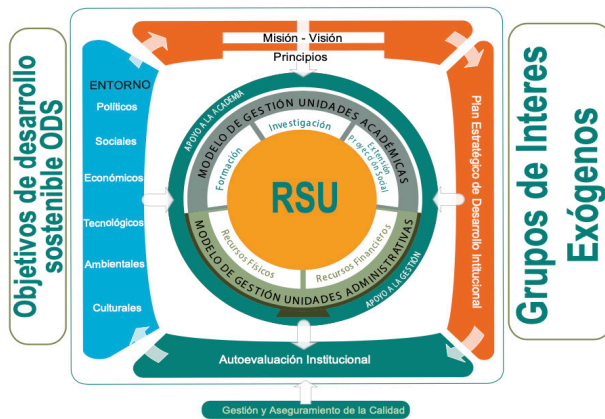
Objetivos de desarrollo sostenible ODS

Misión - Visión
Principios

ENTORNO
Políticos
Sociales
Económicos
Tecnológicos
Ambientales
Culturales

APOYO A LA ACADEMIA
MODELO DE GESTIÓN UNIDADES ACADÉMICAS
Investigación
Formación
Extensión Proyección Social
RSU
Recursos Físicos
Recursos Financieros
MODELO DE GESTIÓN UNIDADES ADMINISTRATIVAS
APOYO A LA GESTIÓN

Plan Estratégico de Desarrollo Intitucional

Grupos de Interes Exógenos

Autoevaluación Institucional

Gestión y Aseguramiento de la Calidad